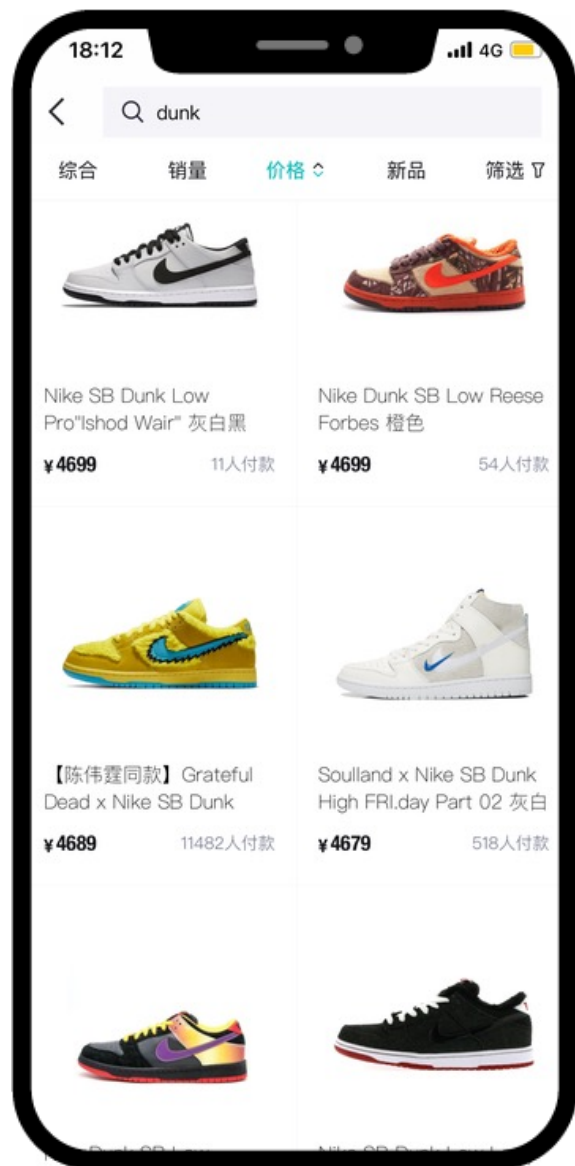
18:12

4G

dunk

综合

销量

价格

新品

筛选

Nike SB Dunk Low Pro"Ishod Wair" 灰白黑

¥4699

11人付款

Nike Dunk SB Low Reese Forbes 橙色

¥4699

54人付款

【陈伟霆同款】Grateful Dead x Nike SB Dunk

¥4689

11482人付款

Soulland x Nike SB Dunk High FRI.day Part 02 灰白

¥4679

518人付款

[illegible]

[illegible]